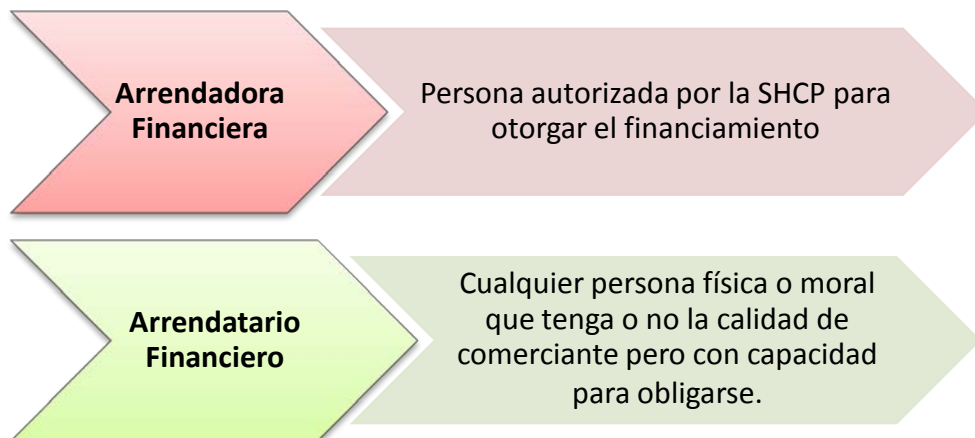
Arrendadora Financiera

Persona autorizada por la SHCP para otorgar el financiamiento

Arrendatario Financiero

Cualquier persona física o moral que tenga o no la calidad de comerciante pero con capacidad para obligarse.